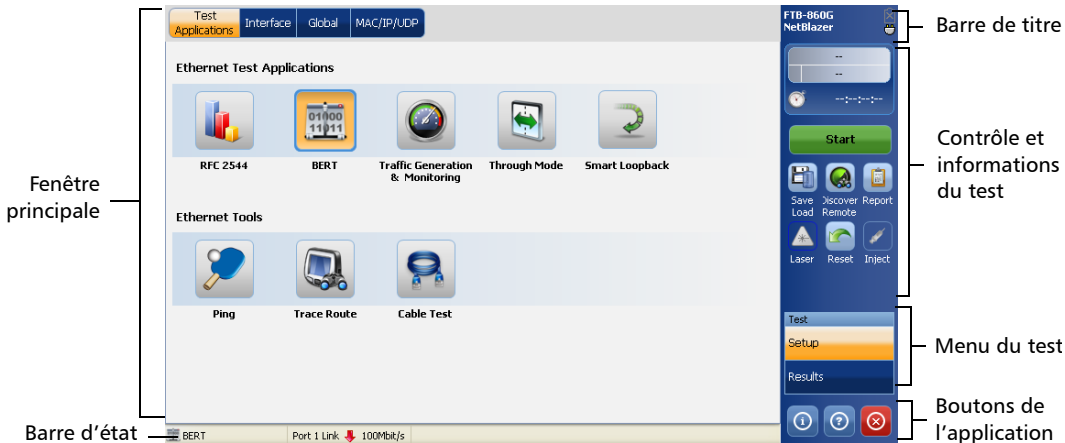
Fenêtre principale

Test Applications
Interface
Global
MAC/IP/UDP

Ethernet Test Applications

RFC 2544
01000
11011
BERT
Traffic Generation & Monitoring
Through Mode
Smart Loopback

Ethernet Tools

Ping
Trace Route
Cable Test

Barre d'état
BERT
Port 1 Link
100Mbit/s

FTB-860G NetBlazer
--
--
--:--:--:--
Start
Save Load
Discover Remote
Report
Laser
Reset
Inject
Test
Setup
Results

Barre de titre

Contrôle et informations du test

Menu du test

Boutons de l'application